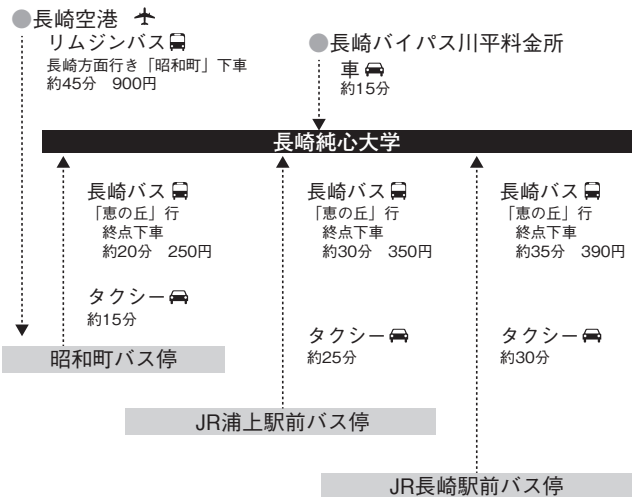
●長崎空港
リムジンバス
長崎方面行き「昭和町」下車
約45分　900円

●長崎バイパス川平料金所
車
約15分

長崎純心大学

長崎バス
「恵の丘」行
終点下車
約20分　250円

タクシー
約15分

昭和町バス停

長崎バス
「恵の丘」行
終点下車
約30分　350円

タクシー
約25分

JR浦上駅前バス停

長崎バス
「恵の丘」行
終点下車
約35分　390円

タクシー
約30分

JR長崎駅前バス停